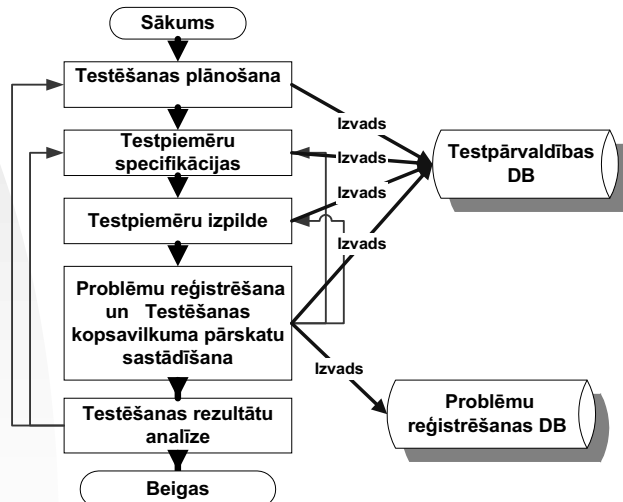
Sākums

Testēšanas plānošana

Testpiemēru specifikācijas

Testpiemēru izpilde

Problēmu reģistrēšana un Testēšanas kopsavilkuma pārskatu sastādīšana

Testēšanas rezultātu analīze

Beigas

Izvads

Izvads

Izvads

Izvads

Izvads

Testpārvaldības DB

Problēmu reģistrēšanas DB